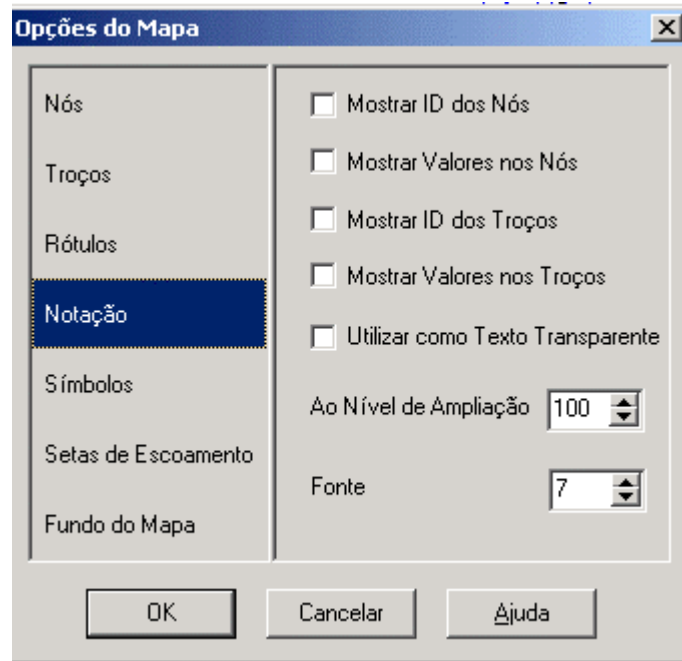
Opções do Mapa

Nós

Troços

Rótulos

Notação

Símbolos

Setas de Escoamento

Fundo do Mapa

Mostrar ID dos Nós

Mostrar Valores nos Nós

Mostrar ID dos Troços

Mostrar Valores nos Troços

Utilizar como Texto Transparente

Ao Nível de Ampliação 100

Fonte 7

OK

Cancelar

Ajuda